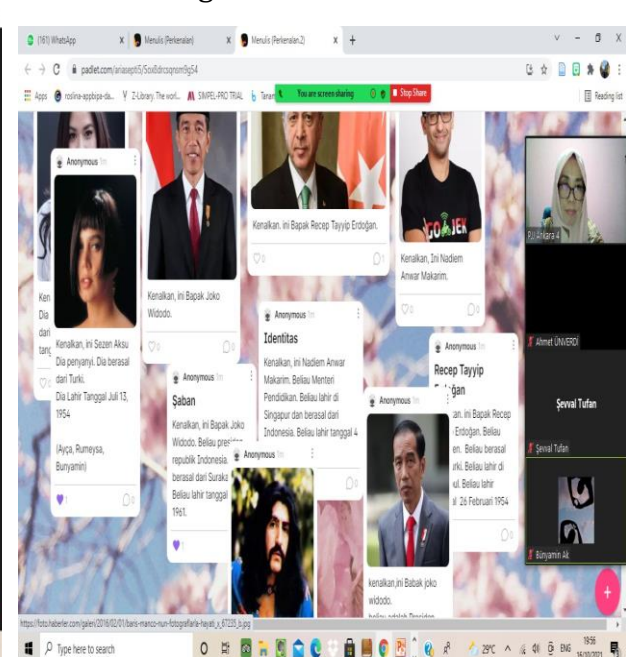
(181) WhatsApp
Menulis (Perkenalan)
Menulis (Perkenalan 2)
padlet.com/ariasept65/5oidrcsqnom9g54
Apps
roslina-appbipa-da...
Z-Library. The worl...
SIMPEL-PRO TRIAL
Tanam
You are screen sharing
Stop Share
Reading list

Anonymous
Kenalkan, ini Sezen Aksu Dia penyanyi. Dia berasal dari Turki.
Dia Lahir Tanggal Juli 13, 1954

(Ayça, Rumeysa, Bunyamin)

Kenalkan, ini Bapak Joko Widodo.

Kenalkan, ini Bapak Recep Tayyip Erdoğan.

Kenalkan, Ini Nadiem Anwar Makarim.

Anonymous
Identitas
Kenalkan, ini Nadiem Anwar Makarim. Beliau Menteri Pendidikan. Beliau lahir di Singapur dan berasal dari Indonesia. Beliau lahir tanggal 4

Anonymous
Şaban
Kenalkan, ini Bapak Joko Widodo. Beliau presiden republik Indonesia berasal dari Suraka Beliau lahir tanggal 1961.

Anonymous

Anonymous
Recep Tayyip Erdoğan
...an. ini Bapak Recep Erdoğan. Beliau ...en. Beliau berasal ...rki. Beliau lahir di ...ul. Beliau lahir ...al 26 Februari 1954

Anonymous
kenalkan,ini Babak joko widodo.
beliau adalah Presiden

RJ Ankara 4
Ahmet ÜNVERDİ
Şevval Tufan
Şevval Tufan
Bünyamin Ak

https://foto.haberler.com/galeri/2016/02/01/baris-manco-nun-fotograflarla-hayati_x_67235_b.jpg

Type here to search
29°C
ENG
19:56
16/10/2021